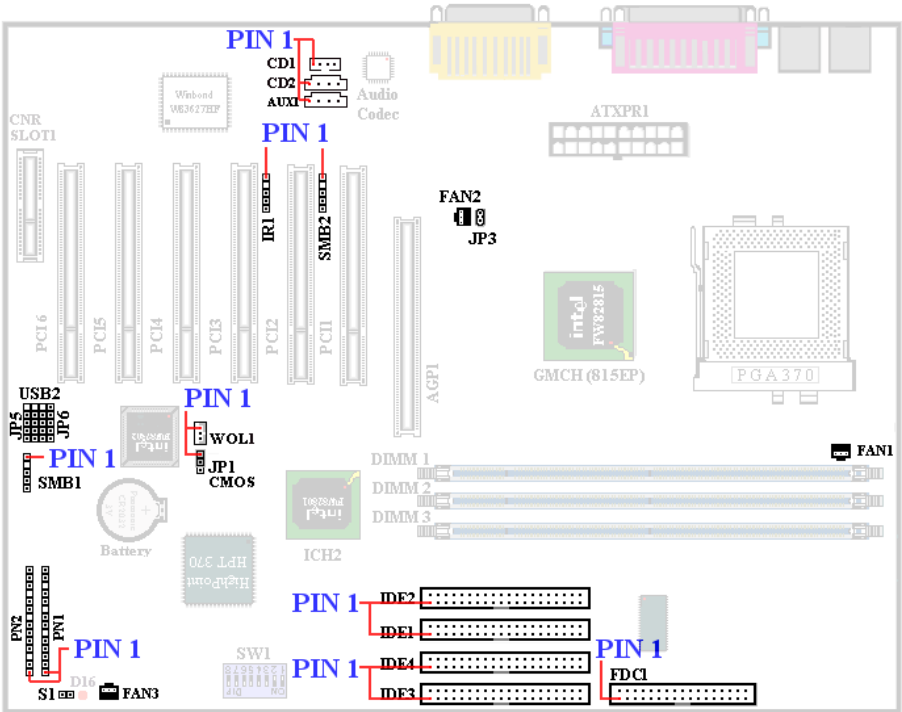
PIN 1
CD1
CD2
AUX1
Winbond W83627HF
Audio Codec
CNR SLOT1
ATXPR1
PIN 1
IR1
SMB2
FAN2
JP3
PCI 6
PCI5
PCI4
PCI3
PCI2
PCI1
intel FW82815
GMCH (815EP)
PGA370
AGP1
USB2
JP5
JP6
PIN 1
WOL1
JP1
CMOS
PIN 1
SMB1
FAN1
DIMM 1
DIMM 2
DIMM 3
intel FW82801
ICH2
Battery
HighPoint HPT 370
PN2
PN1
PIN 1
IDE2
IDE1
PIN 1
PIN 1
SW1
PIN 1
IDE4
IDE3
FDC1
S1
D16
FAN3